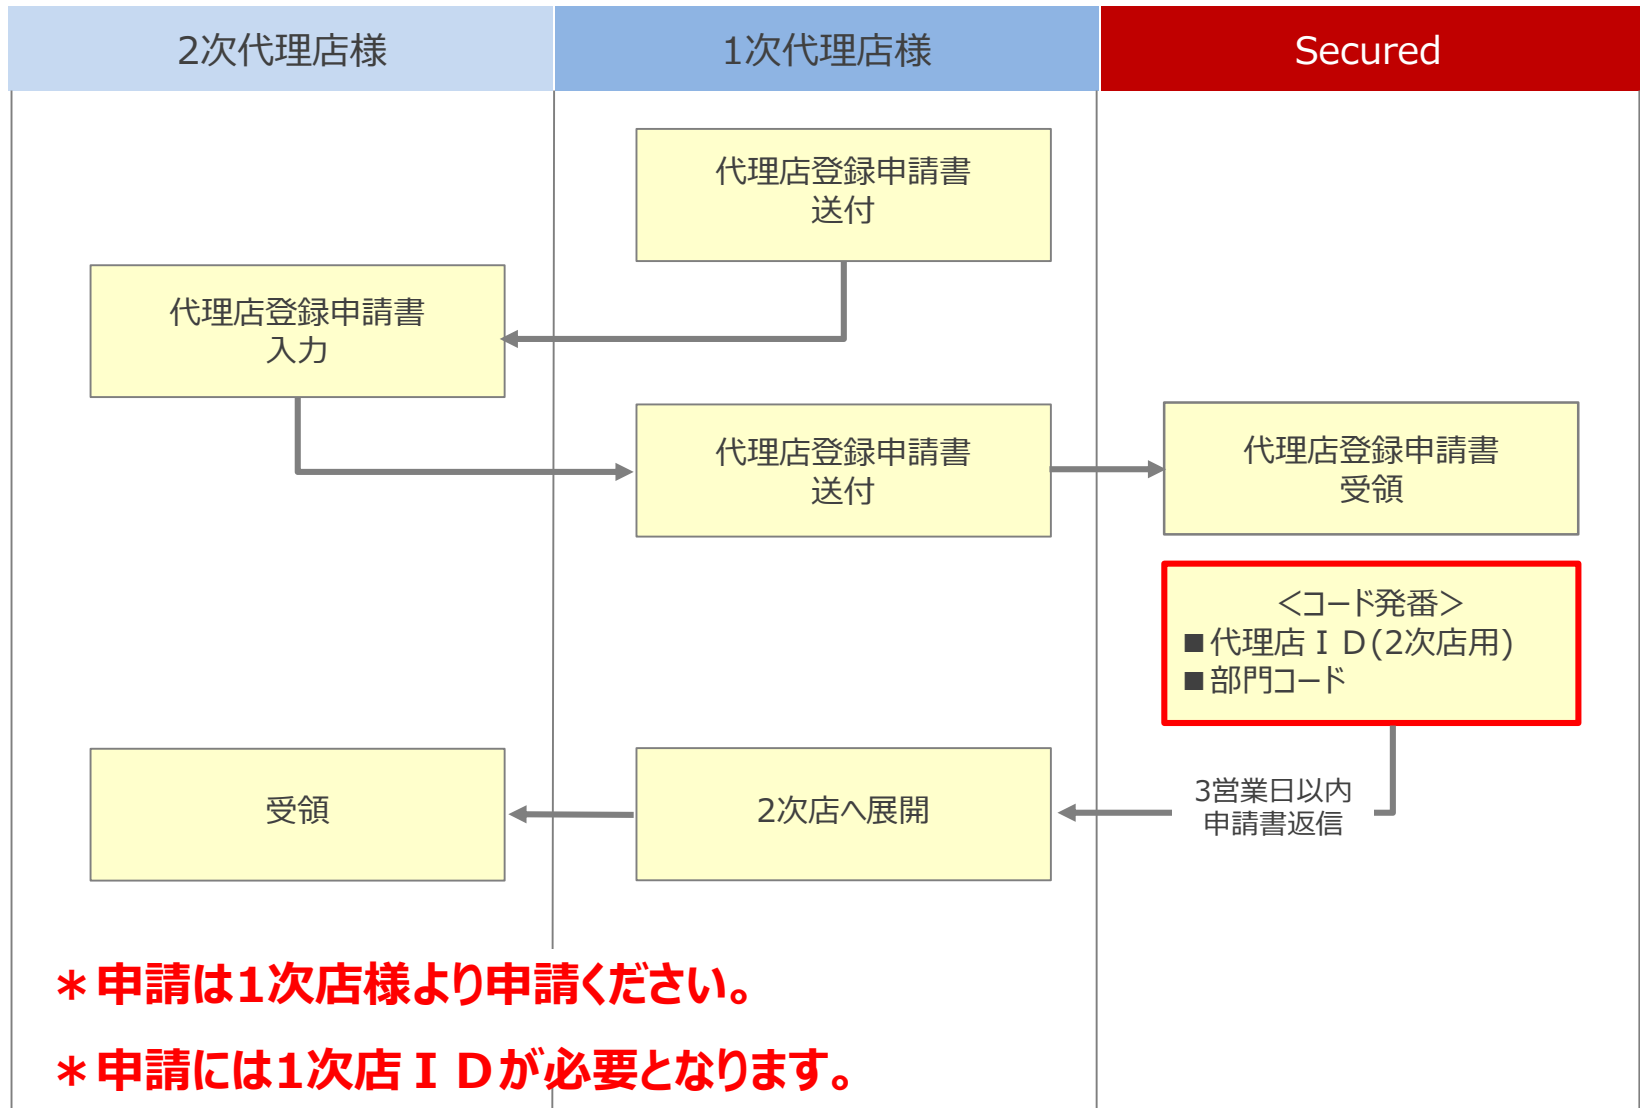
2次代理店様

1次代理店様

Secured

代理店登録申請書
送付

代理店登録申請書
入力

代理店登録申請書
送付

代理店登録申請書
受領

<コード発番>
■代理店ＩＤ(2次店用)
■部門コード

3営業日以内
申請書返信

受領

2次店へ展開

＊申請は1次店様より申請ください。

＊申請には1次店ＩＤが必要となります。